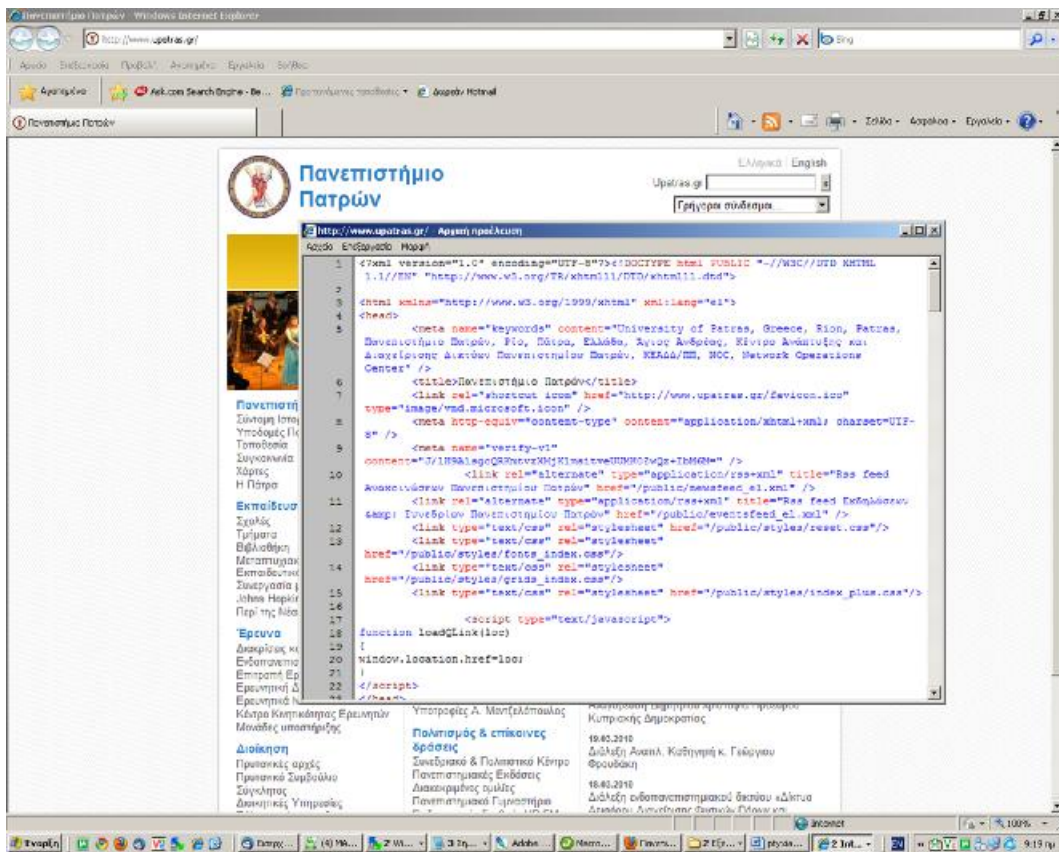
Πανεπιστήμιο Πατρών - Windows Internet Explorer

http://www.upatras.gr/

Bing

Αρχείο Επεξεργασία Προβολή Αγαπημένα Εργαλεία Βοήθεια

Αγαπημένα Ask.com Search Engine - Be... Προτεινόμενες τοποθεσίες Δωρεάν Hotmail

Πανεπιστήμιο Πατρών

Σελίδα Ασφάλεια Εργαλεία

Πανεπιστήμιο Πατρών

Ελληνικά | English

Upatras.gr

Γρήγορη σύνδεσμοι...

http://www.upatras.gr/ - Αρχική προέλευση

Αρχείο Επεξεργασία Μορφή

1 <?xml version="1.0" encoding="UTF-8"?><!DOCTYPE html PUBLIC "-//W3C//DTD XHTML 1.1//EN" "http://www.w3.org/TR/xhtml11/DTD/xhtml11.dtd">
2
3 <html xmlns="http://www.w3.org/1999/xhtml" xml:lang="el">
4 <head>
5 <meta name="keywords" content="University of Patras, Greece, Rion, Patras, Πανεπιστήμιο Πατρών, Ρίο, Πάτρα, Ελλάδα, Άγιος Ανδρέας, Κέντρο Ανάπτυξης και Διαχείρισης Δικτύων Πανεπιστημίου Πατρών, ΚΕΔΔΑ/ΠΠ, NOC, Network Operations Center" />
6 <title>Πανεπιστήμιο Πατρών</title>
7 <link rel="shortcut icon" href="http://www.upatras.gr/favicon.ico" type="image/vnd.microsoft.icon" />
8 <meta http-equiv="content-type" content="application/xhtml+xml; charset=UTF-8" />
9 <meta name="verify-v1" content="J/1N9AlagcQRRmtvtXMjXlmattveUUMN0ZwQz+TbM6M=" />
10 <link rel="alternate" type="application/rss+xml" title="Rss feed Ανακοινώσεων Πανεπιστημίου Πατρών" href="/public/newsfeed_el.xml" />
11 <link rel="alternate" type="application/rss+xml" title="Rss feed Εκδηλώσεων &amp; Συνεδρίων Πανεπιστημίου Πατρών" href="/public/eventsfeed_el.xml" />
12 <link type="text/css" rel="stylesheet" href="/public/styles/reset.css"/>
13 <link type="text/css" rel="stylesheet" href="/public/styles/fonts_index.css"/>
14 <link type="text/css" rel="stylesheet" href="/public/styles/grids_index.css"/>
15 <link type="text/css" rel="stylesheet" href="/public/styles/index_plus.css"/>
16
17 <script type="text/javascript">
18 function loadQLink(loc)
19 {
20 window.location.href=loc;
21 }
22 </script>

Πανεπιστή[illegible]
Σύντομη Ιστο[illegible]
Υποδομές Πα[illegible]
Τοποθεσία
Συγκοινωνία
Χάρτες
Η Πάτρα
Εκπαίδευσ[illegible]
Σχολές
Τμήματα
Βιβλιοθήκη
Μεταπτυχια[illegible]
Εκπαιδευτικ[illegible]
Συνεργασία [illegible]
Johns Hopkin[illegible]
Περί της Νέα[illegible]
Έρευνα
Διακρίσεις κ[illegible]
Ενδοπανεπισ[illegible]
Επιτροπή Ερ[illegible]
Ερευνητική Δ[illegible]
Ερευνητικά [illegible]
Κέντρο Κινητικότητας Ερευνητών
Μονάδες υποστήριξης
Διοίκηση
Πρυτανικές αρχές
Πρυτανικό Συμβούλιο
Σύγκλητος
Διοικητικές Υπηρεσίες

Υποτροφίες Α. Μαντζελόπουλος
Πολιτισμός & επίκαιρες δράσεις
Συνεδριακό & Πολιτιστικό Κέντρο
Πανεπιστημιακές Εκδόσεις
Διακεκριμένες ομιλίες
Πανεπιστημιακό Γυμναστήριο

Κυπριακής Δημοκρατίας
19.03.2010
Διάλεξη Ακαδ. Καθηγητή κ. Γεώργιου Φρουδάκη
18.03.2010
Διάλεξη ενδοπανεπιστημιακού δικτύου «Δίκτυα Δράσεων Διεπιστημονικής Ολων και

Internet
100%
Έναρξη
9:19 πμ